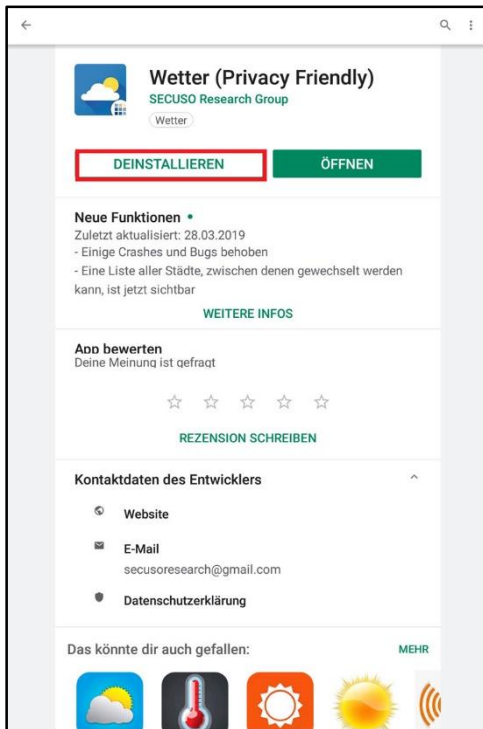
Wetter (Privacy Friendly)
SECUSO Research Group
Wetter

DEINSTALLIEREN
ÖFFNEN

Neue Funktionen •
Zuletzt aktualisiert: 28.03.2019
- Einige Crashes und Bugs behoben
- Eine Liste aller Städte, zwischen denen gewechselt werden kann, ist jetzt sichtbar

WEITERE INFOS

App bewerten
Deine Meinung ist gefragt

REZENSION SCHREIBEN

Kontaktdaten des Entwicklers

Website

E-Mail
secusoresearch@gmail.com

Datenschutzerklärung

Das könnte dir auch gefallen:
MEHR